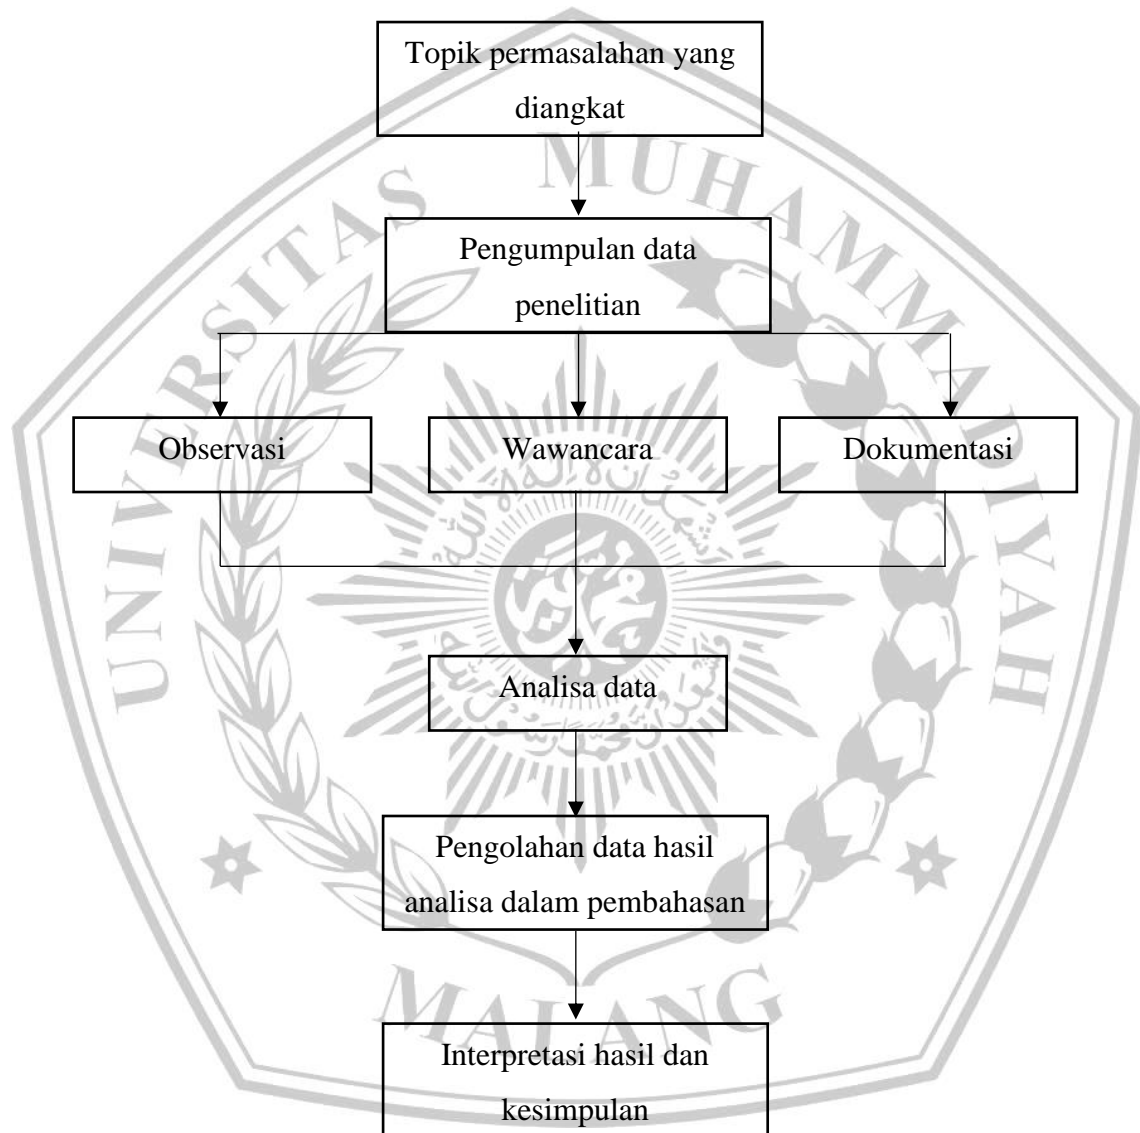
Topik permasalahan yang diangkat

Pengumpulan data penelitian

Observasi

Wawancara

Dokumentasi

Analisa data

Pengolahan data hasil analisa dalam pembahasan

Interpretasi hasil dan kesimpulan

UNIVERSITAS MUHAMMADIYAH MALANG